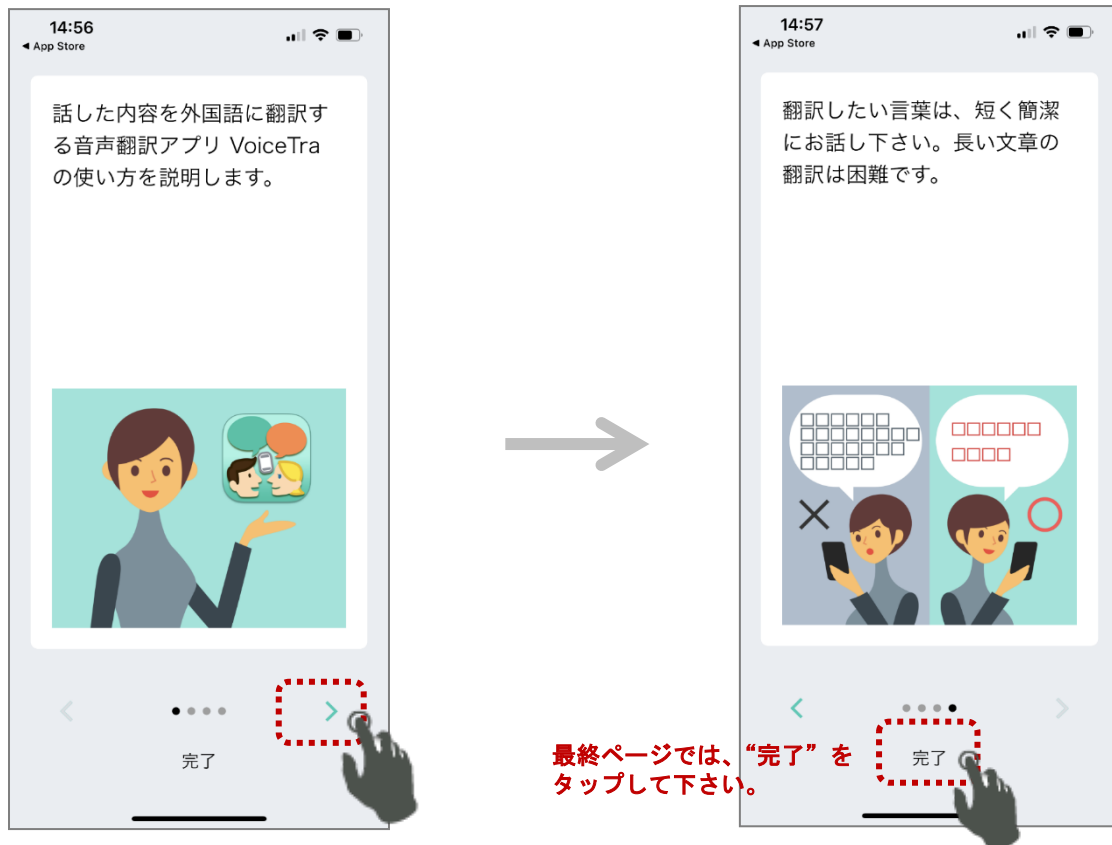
14:56
◂ App Store

話した内容を外国語に翻訳する音声翻訳アプリ VoiceTra の使い方を説明します。

<
>

完了

14:57
◂ App Store

翻訳したい言葉は、短く簡潔にお話し下さい。長い文章の翻訳は困難です。

<
>

完了

最終ページでは、“完了”をタップして下さい。